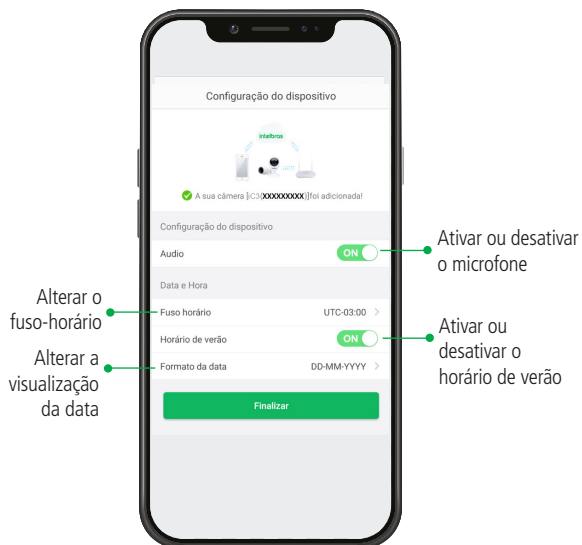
Configuração do dispositivo

intelbras

A sua câmera [iC3(XXXXXXXXX)]foi adicionada!

Configuração do dispositivo

Audio

ON

Data e Hora

Fuso horário

UTC-03:00

Horário de verão

ON

Formato da data

DD-MM-YYYY

Finalizar

Ativar ou desativar o microfone

Alterar o fuso-horário

Ativar ou desativar o horário de verão

Alterar a visualização da data